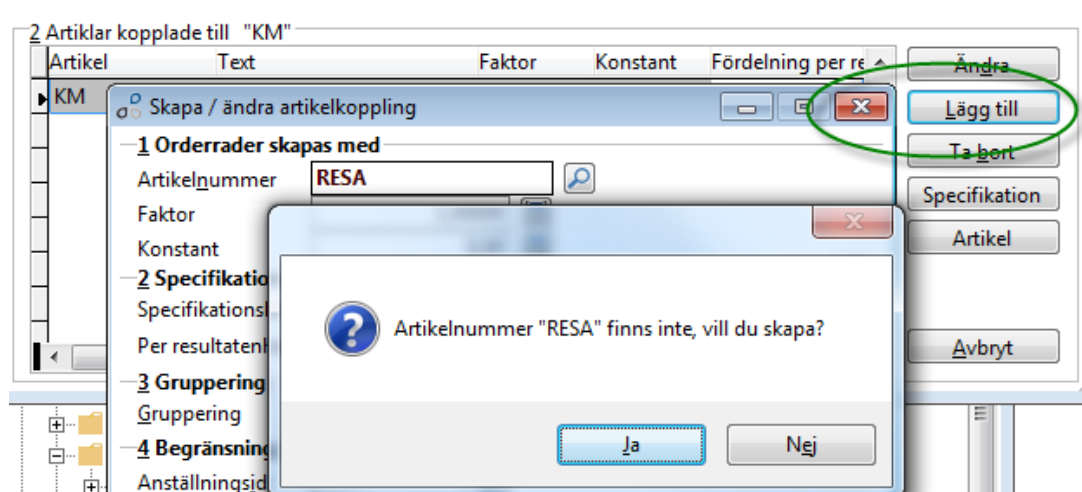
2 Artiklar kopplade till "KM"

| Artikel | Text | Faktor | Konstant | Fördelning per re |
|---|---|---|---|---|
| KM | | | | |

Ändra
Lägg till
Ta bort
Specifikation
Artikel
Avbryt

Skapa / ändra artikelkoppling

1 Orderrader skapas med
Artikelnummer RESA
Faktor
Konstant
2 Specifikatio
Specifikationsl
Per resultatenh
3 Gruppering
Gruppering
4 Begränsning
Anställningsid

Artikelnummer "RESA" finns inte, vill du skapa?

Ja
Nej